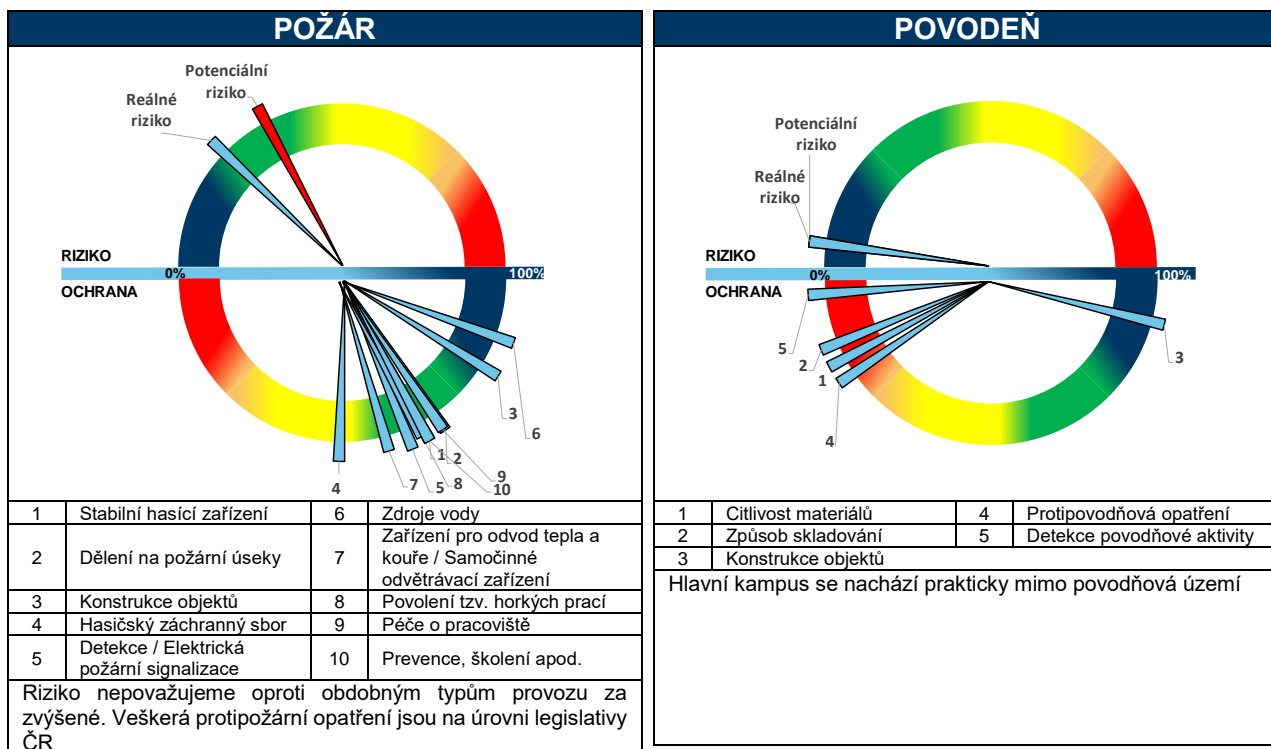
POŽÁR

Potenciální riziko
Reálné riziko
RIZIKO
0%
100%
OCHRANA
3
6
1
2
9
4
7
5
8
10

| 1 | Stabilní hasící zařízení | 6 | Zdroje vody |
|---|---|---|---|
| 2 | Dělení na požární úseky | 7 | Zařízení pro odvod tepla a kouře / Samočinné odvětrávací zařízení |
| 3 | Konstrukce objektů | 8 | Povolení tzv. horkých prací |
| 4 | Hasičský záchranný sbor | 9 | Péče o pracoviště |
| 5 | Detekce / Elektrická požární signalizace | 10 | Prevence, školení apod. |

Riziko nepovažujeme oproti obdobným typům provozu za zvýšené. Veškerá protipožární opatření jsou na úrovni legislativy ČR

POVODEŇ

Potenciální riziko
Reálné riziko
RIZIKO
0%
100%
OCHRANA
5
2
1
4
3

| 1 | Citlivost materiálů | 4 | Protipovodňová opatření |
|---|---|---|---|
| 2 | Způsob skladování | 5 | Detekce povodňové aktivity |
| 3 | Konstrukce objektů | | |

Hlavní kampus se nachází prakticky mimo povodňová území